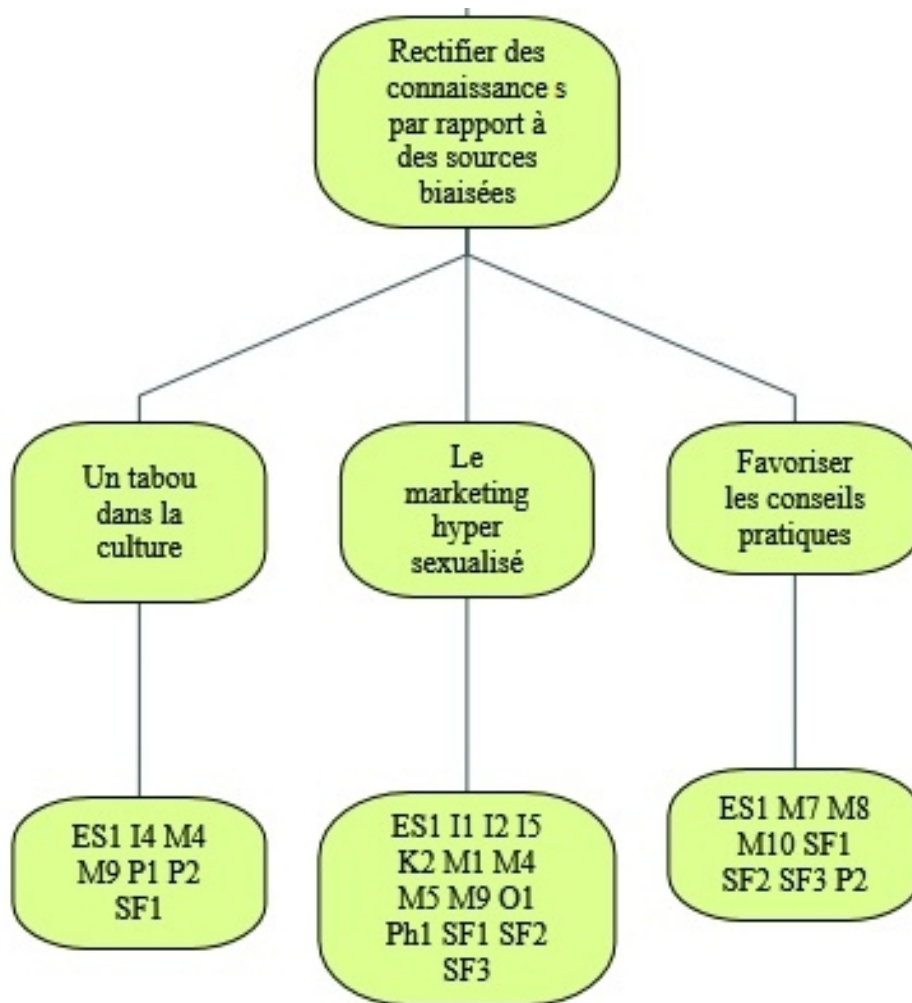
Rectifier des connaissance s par rapport à des sources biaisées

Un tabou dans la culture

Le marketing hyper sexualisé

Favoriser les conseils pratiques

ES1 I4 M4 M9 P1 P2 SF1

ES1 I1 I2 I5 K2 M1 M4 M5 M9 O1 Ph1 SF1 SF2 SF3

ES1 M7 M8 M10 SF1 SF2 SF3 P2